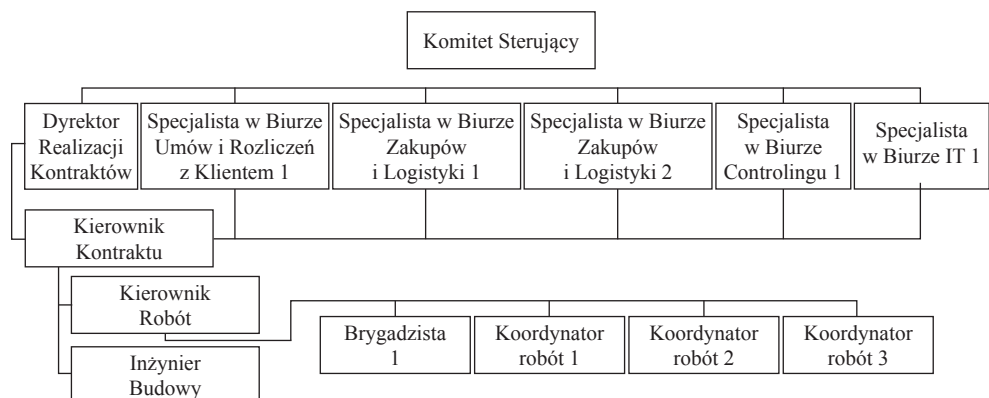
Komitet Sterujący

Dyrektor Realizacji Kontraktów

Specjalista w Biurze Umów i Rozliczeń z Klientem 1

Specjalista w Biurze Zakupów i Logistyki 1

Specjalista w Biurze Zakupów i Logistyki 2

Specjalista w Biurze Controlingu 1

Specjalista w Biurze IT 1

Kierownik Kontraktu

Kierownik Robót

Brygadzista 1

Koordynator robót 1

Koordynator robót 2

Koordynator robót 3

Inżynier Budowy